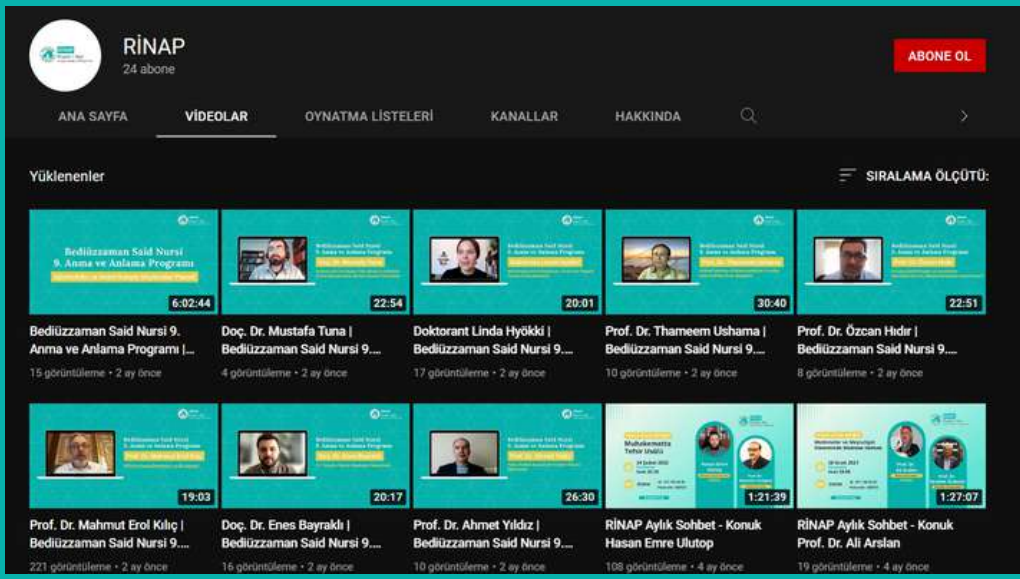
RİNAP
24 abone

ABONE OL

ANA SAYFA
VİDEOLAR
OYNATMA LİSTELERİ
KANALLAR
HAKKINDA

Yüklenenler

SIRALAMA ÖLÇÜTÜ:

Bediüzzaman Said Nursi
9. Anma ve Anlama Programı

6:02:44
Bediüzzaman Said Nursi 9. Anma ve Anlama Programı |...
15 görüntüleme • 2 ay önce

22:54
Doç. Dr. Mustafa Tuna | Bediüzzaman Said Nursi 9....
4 görüntüleme • 2 ay önce

20:01
Doktorant Linda Hyökki | Bediüzzaman Said Nursi 9....
17 görüntüleme • 2 ay önce

30:40
Prof. Dr. Thameem Ushama | Bediüzzaman Said Nursi 9....
10 görüntüleme • 2 ay önce

22:51
Prof. Dr. Özcan Hıdır | Bediüzzaman Said Nursi 9....
8 görüntüleme • 2 ay önce

19:03
Prof. Dr. Mahmut Erol Kılıç | Bediüzzaman Said Nursi 9....
221 görüntüleme • 2 ay önce

20:17
Doç. Dr. Enes Bayraklı | Bediüzzaman Said Nursi 9....
16 görüntüleme • 2 ay önce

26:30
Prof. Dr. Ahmet Yıldız | Bediüzzaman Said Nursi 9....
10 görüntüleme • 2 ay önce

Muhakemat'ta Tefsir Usûlü
1:21:39
RİNAP Aylık Sohbet - Konuk Hasan Emre Ulutop
108 görüntüleme • 4 ay önce

1:27:07
RİNAP Aylık Sohbet - Konuk Prof. Dr. Ali Arslan
19 görüntüleme • 4 ay önce